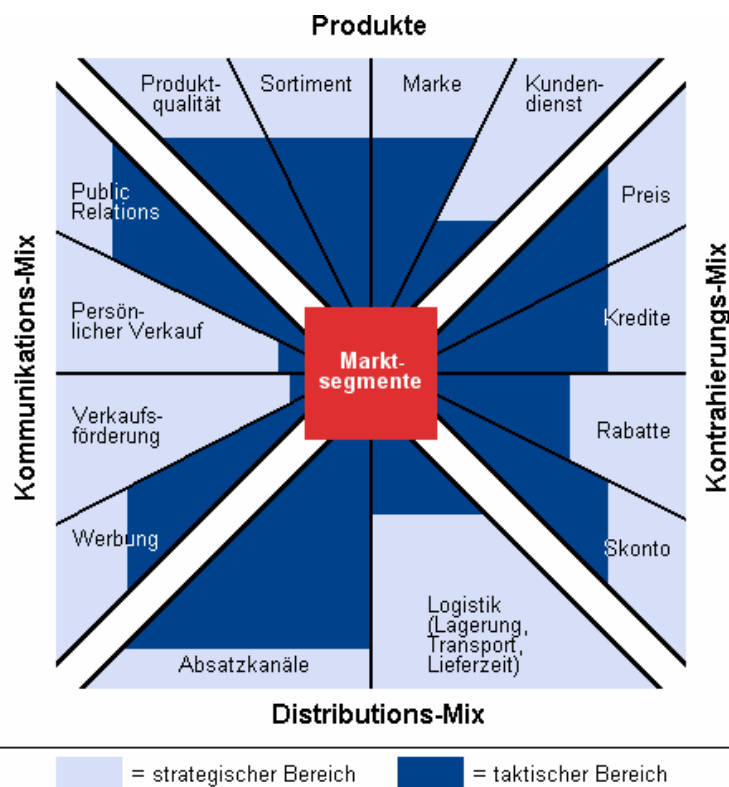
Produkte

Produktqualität

Sortiment

Marke

Kundendienst

Public Relations

Preis

Kommunikations-Mix

Persönlicher Verkauf

Markt-segmente

Kredite

Kontrahierungs-Mix

Verkaufsförderung

Rabatte

Werbung

Skonto

Absatzkanäle

Logistik (Lagerung, Transport, Lieferzeit)

Distributions-Mix

= strategischer Bereich

= taktischer Bereich